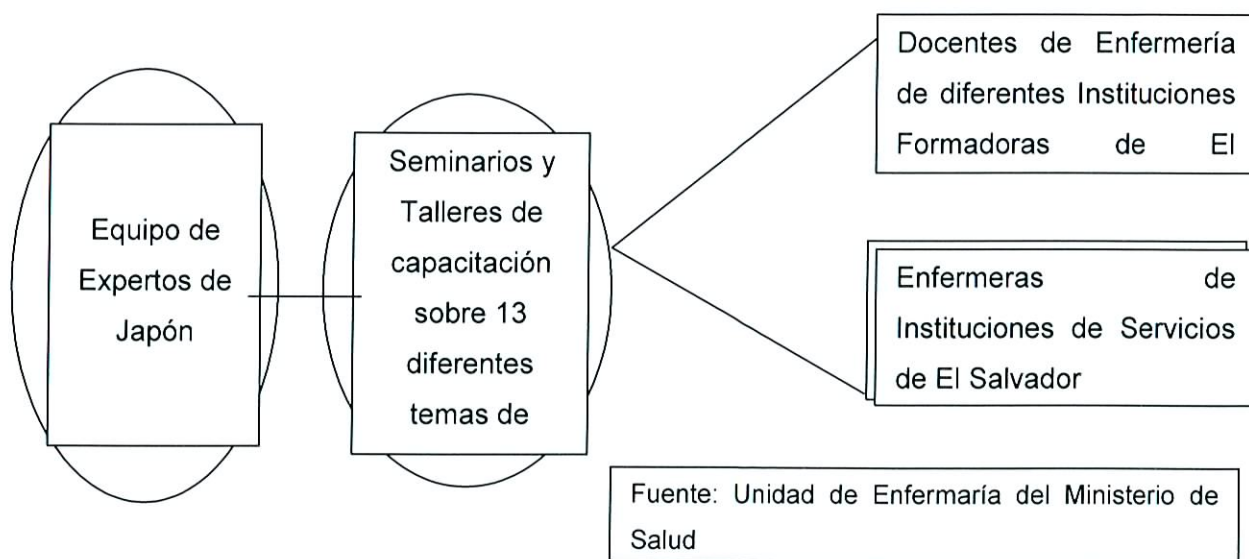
Equipo de Expertos de Japón

Seminarios y Talleres de capacitación sobre 13 diferentes temas de

Docentes de Enfermería de diferentes Instituciones Formadoras de El

Enfermeras de Instituciones de Servicios de El Salvador

Fuente: Unidad de Enfermaría del Ministerio de Salud